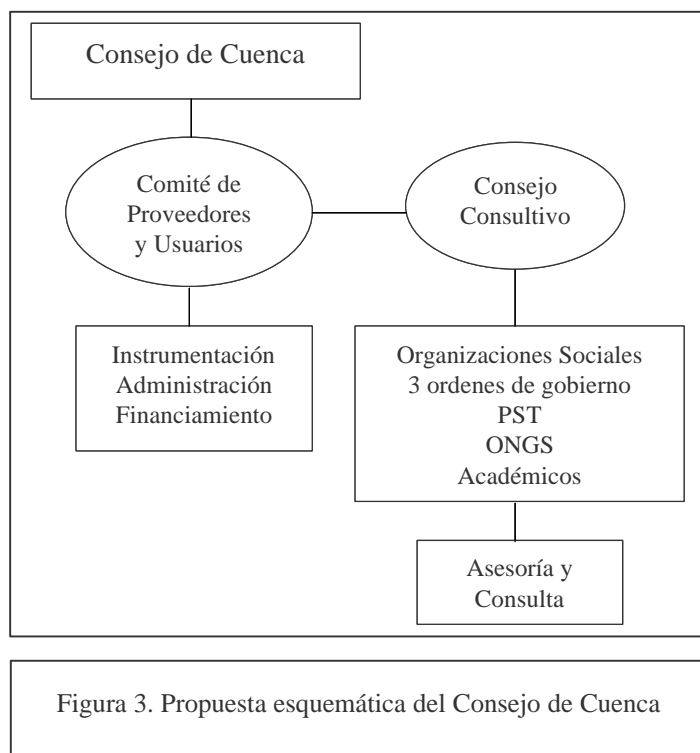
Consejo de Cuenca

Comité de Proveedores y Usuarios

Consejo Consultivo

Instrumentación
Administración
Financiamiento

Organizaciones Sociales
3 ordenes de gobierno
PST
ONGS
Académicos

Asesoría y Consulta

Figura 3. Propuesta esquemática del Consejo de Cuenca